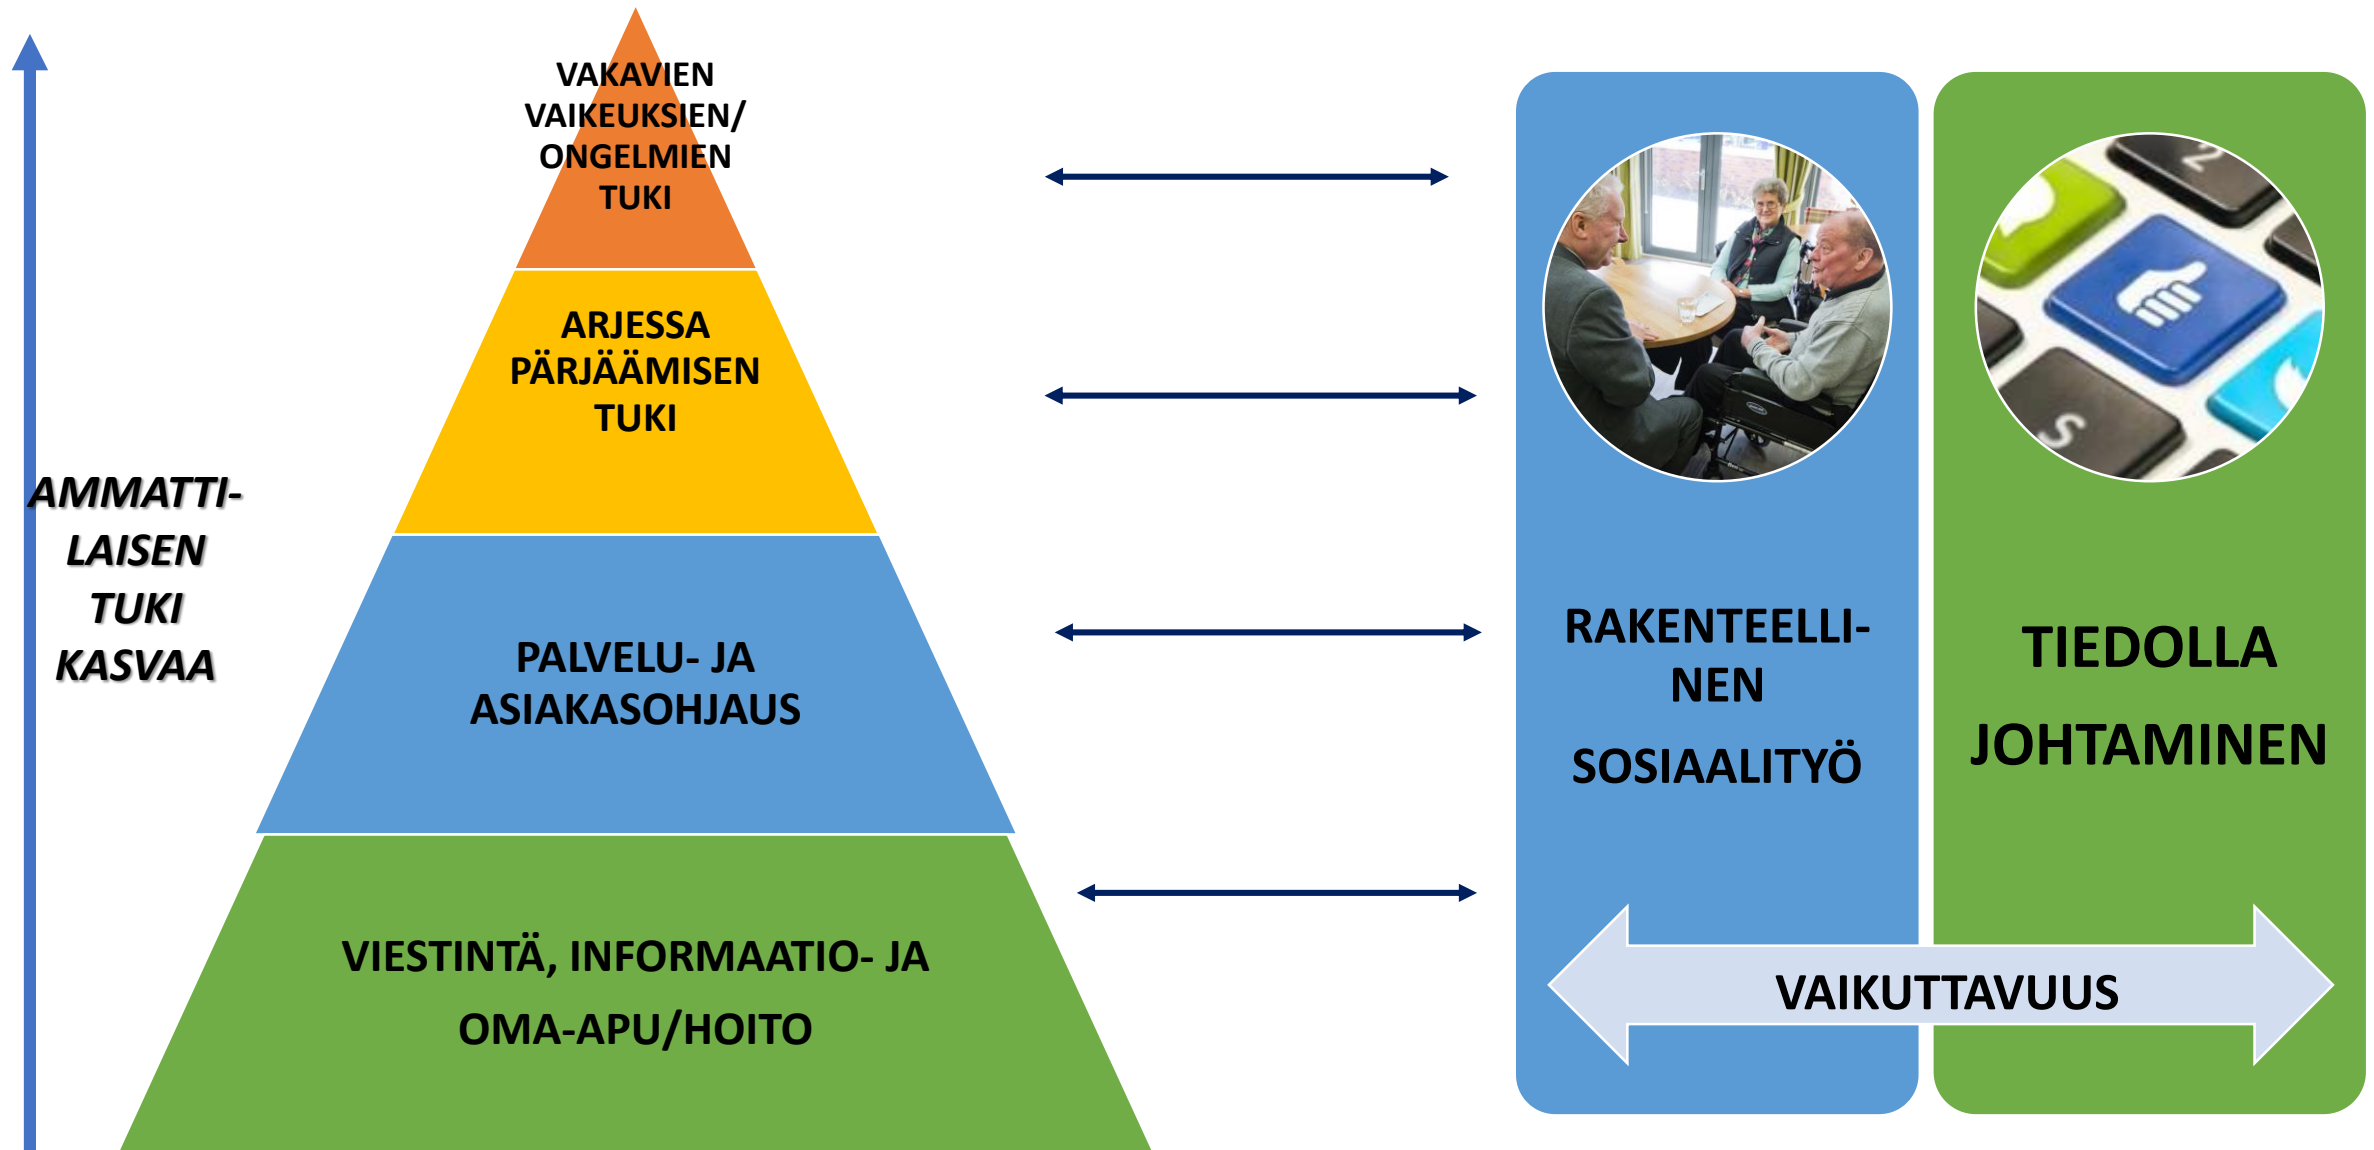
AMMATTILAISEN TUKI KASVAA

VAKAVIEN VAIKEUKSIEN/ ONGELMIEN TUKI

ARJESSA PÄRJÄÄMISEN TUKI

PALVELU- JA ASIAKASOHJAUS

VIESTINTÄ, INFORMAATIO- JA

OMA-APU/HOITO

RAKENTEELLINEN

SOSIAALITYÖ

TIEDOLLA

JOHTAMINEN

VAIKUTTAVUUS